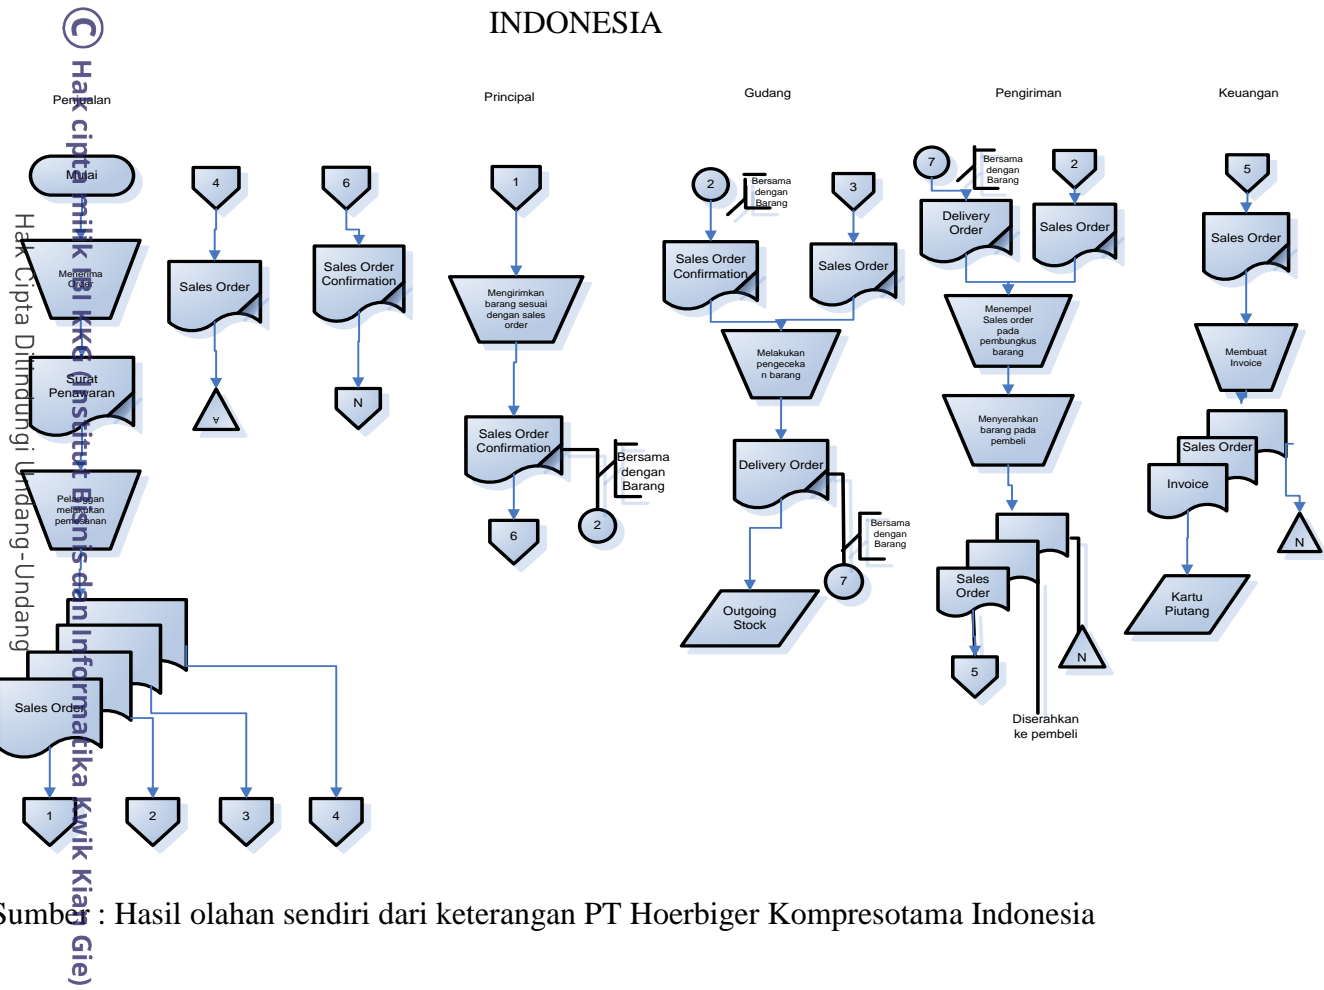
INDONESIA

© Hak cipta milik IBI KKG (Institut Bisnis dan Informatika Kwik Kian Gie)

Hak Cipta Dilindungi Undang-Undang

Penjualan

Mulai

Menerima Order

Surat Penawaran

Pelanggan melakukan pemesanan

Sales Order

1 2 3 4

4

Sales Order

A

6

Sales Order Confirmation

N

Principal

1

Mengirimkan barang sesuai dengan sales order

Sales Order Confirmation

Bersama dengan Barang

6

2

Gudang

2

Bersama dengan Barang

3

Sales Order Confirmation

Sales Order

Melakukan pengecekan barang

Delivery Order

Bersama dengan Barang

7

Outgoing Stock

Pengiriman

7

Bersama dengan Barang

2

Delivery Order

Sales Order

Menempel Sales order pada pembungkus barang

Menyerahkan barang pada pembeli

Sales Order

5

N

Diserahkan ke pembeli

Keuangan

5

Sales Order

Membuat Invoice

Sales Order

Invoice

N

Kartu Piutang

Sumber : Hasil olahan sendiri dari keterangan PT Hoerbiger Kompresotama Indonesia